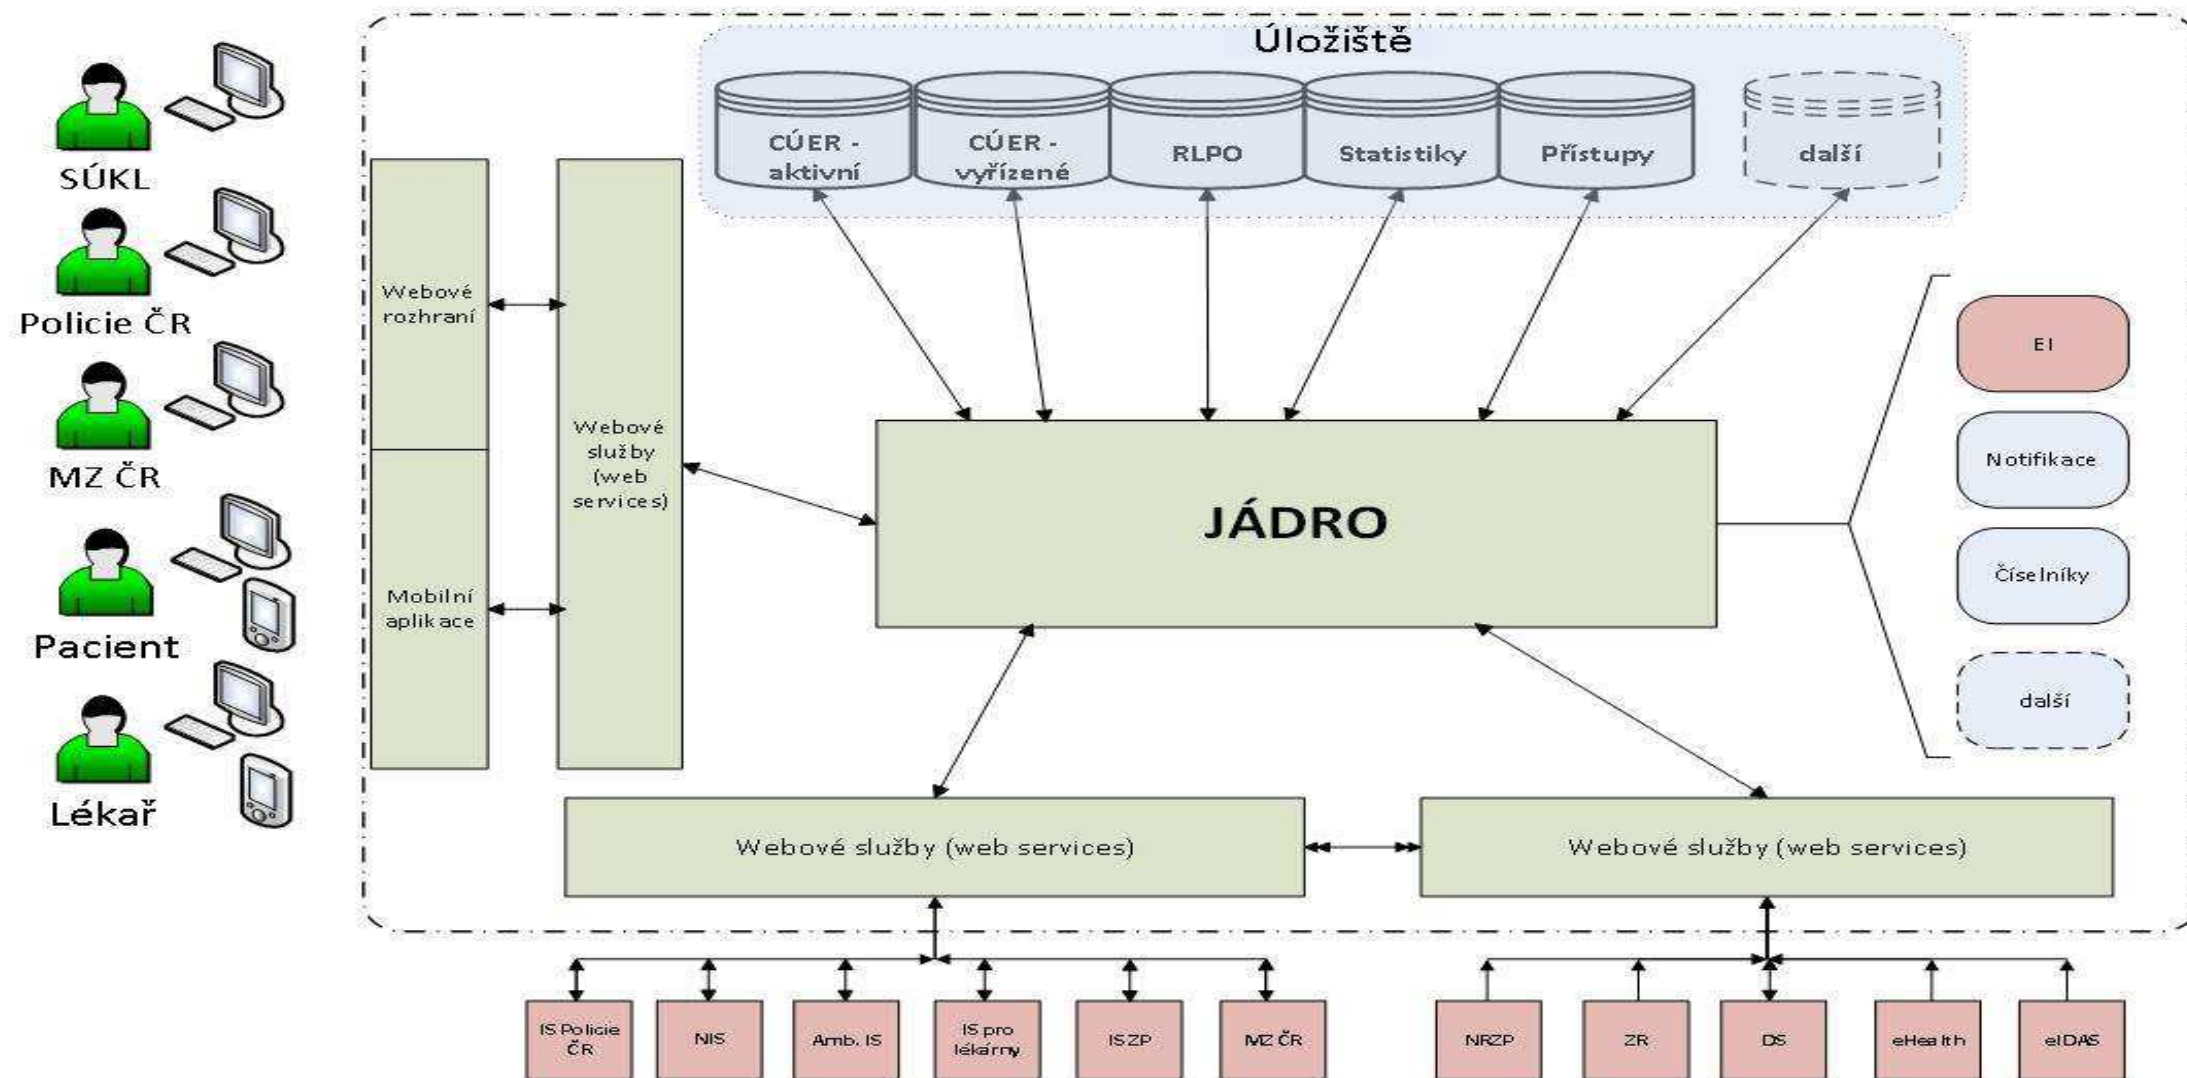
SÚKL
Policie ČR
MZ ČR
Pacient
Lékař

Úložiště
CÚER - aktivní
CÚER - vyřízené
RLPO
Statistiky
Přístupy
další

Webové rozhraní
Mobilní aplikace
Webové služby (web services)

JÁDRO

EI
Notifikace
Číselníky
další

Webové služby (web services)
Webové služby (web services)

IS Policie ČR
NIS
Amb. IS
IS pro lékárny
ISZP
MZ ČR
NRZP
ZR
DS
eHealth
eIDAS